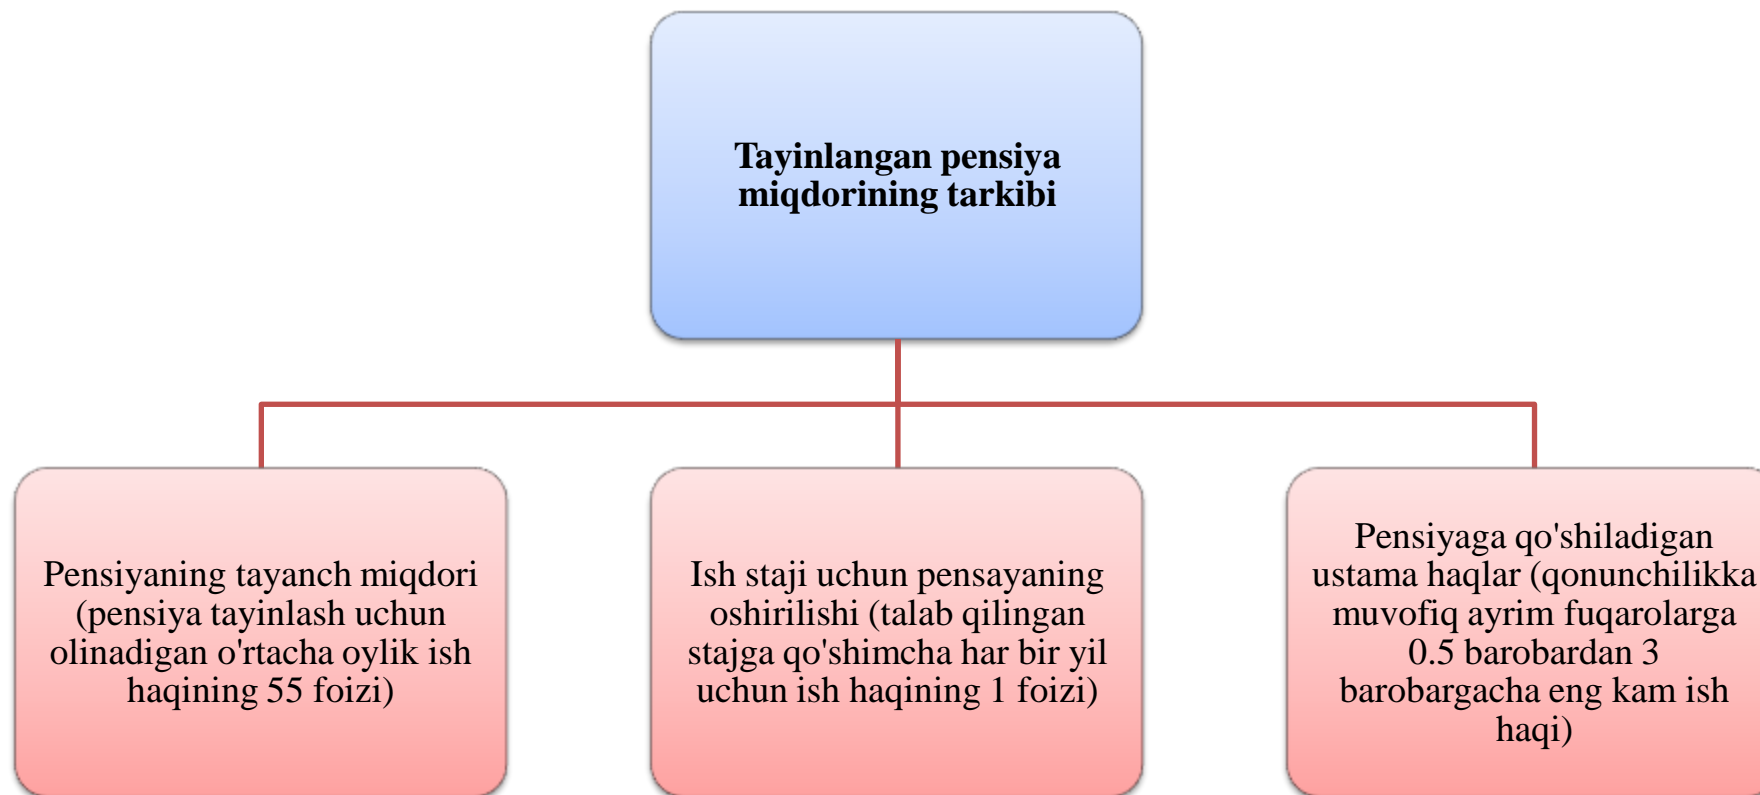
Tayinlangan pensiya miqdorining tarkibi

Pensiyaning tayanch miqdori (pensiya tayinlash uchun olinadigan o'rtacha oylik ish haqining 55 foizi)

Ish staji uchun pensayaning oshirilishi (talab qilingan stajga qo'shimcha har bir yil uchun ish haqining 1 foizi)

Pensiyaga qo'shiladigan ustama haqlar (qonunchilikka muvofiq ayrim fuqarolarga 0.5 barobardan 3 barobargacha eng kam ish haqi)